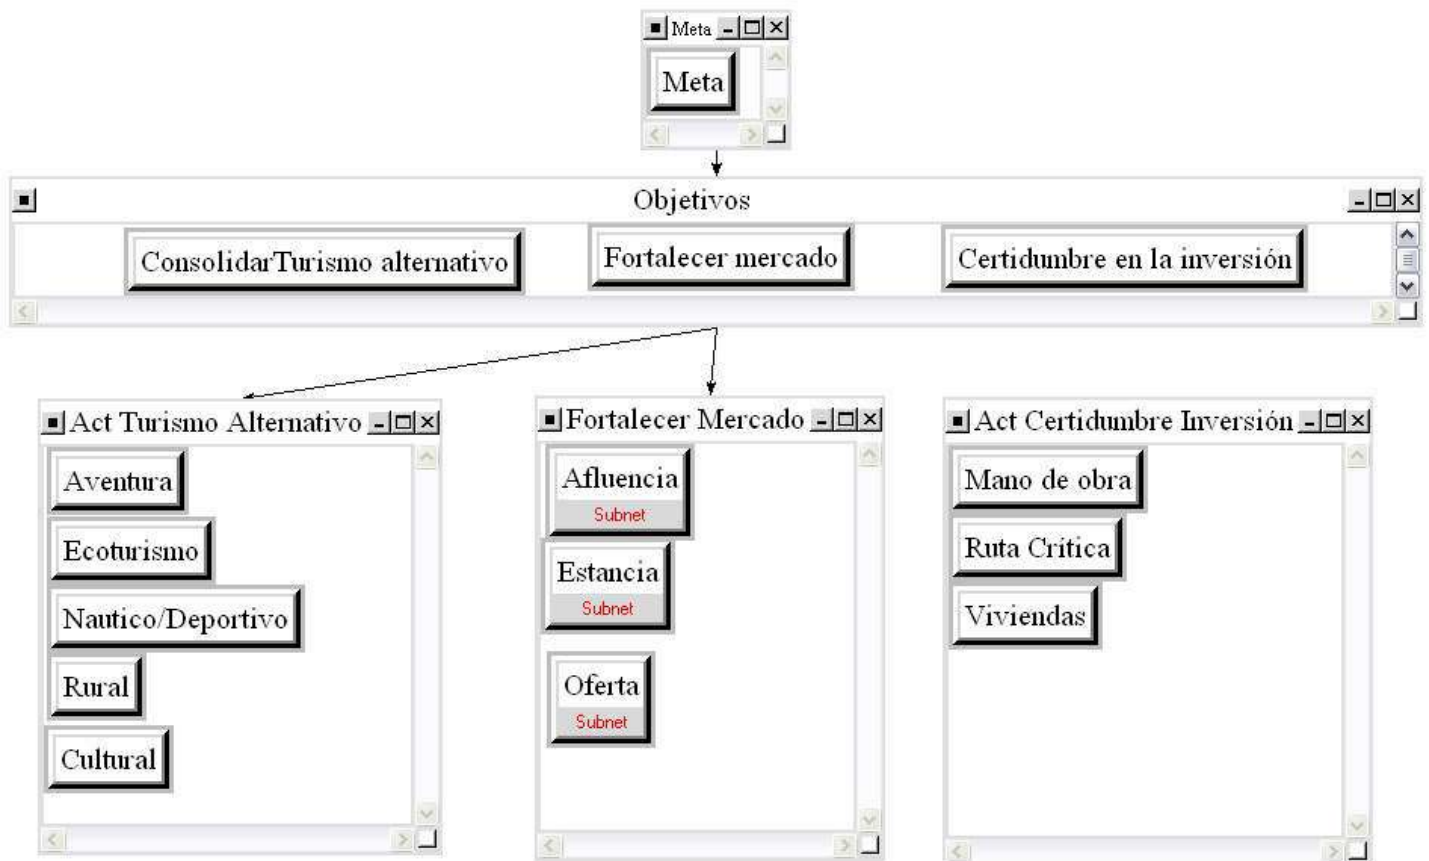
Meta

Meta

Objetivos

ConsolidarTurismo alternativo

Fortalecer mercado

Certidumbre en la inversión

Act Turismo Alternativo

Aventura

Ecoturismo

Nautico/Deportivo

Rural

Cultural

Fortalecer Mercado

Afluencia
Subnet

Estancia
Subnet

Oferta
Subnet

Act Certidumbre Inversión

Mano de obra

Ruta Critica

Viviendas